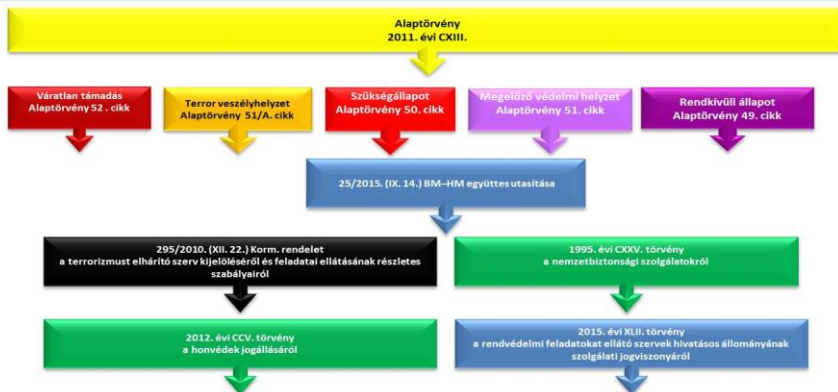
Alaptörvény
2011. évi CXIII.

Váratlan támadás
Alaptörvény 52. cikk

Terror veszélyhelyzet
Alaptörvény 51/A. cikk

Szükségállapot
Alaptörvény 50. cikk

Megelőző védelmi helyzet
Alaptörvény 51. cikk

Rendkívüli állapot
Alaptörvény 49. cikk

25/2015. (IX. 14.) BM–HM együttes utasítása

295/2010. (XII. 22.) Korm. rendelet
a terrorizmust elhárító szerv kijelöléséről és feladatai ellátásának részletes szabályairól

1995. évi CXXV. törvény
a nemzetbiztonsági szolgálatokról

2012. évi CCV. törvény
a honvédek jogállásáról

2015. évi XLII. törvény
a rendvédelmi feladatokat ellátó szervek hivatásos állományának szolgálati jogviszonyáról